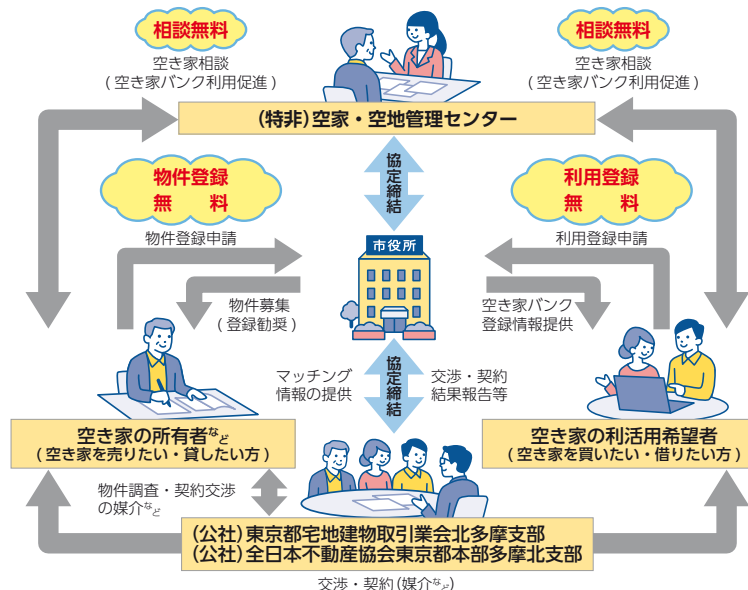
相談無料
空き家相談
（空き家バンク利用促進）

相談無料
空き家相談
（空き家バンク利用促進）

（特非）空家・空地管理センター

協定締結

物件登録
無　料

利用登録
無　料

物件登録申請

利用登録申請

市役所

物件募集
（登録勧奨）

空き家バンク
登録情報提供

マッチング
情報の提供

協定締結

交渉・契約
結果報告等

空き家の所有者など
（空き家を売りたい・貸したい方）

空き家の利活用希望者
（空き家を買いたい・借りたい方）

物件調査・契約交渉
の媒介など

（公社）東京都宅地建物取引業会北多摩支部
（公社）全日本不動産協会東京都本部多摩北支部

交渉・契約（媒介など）